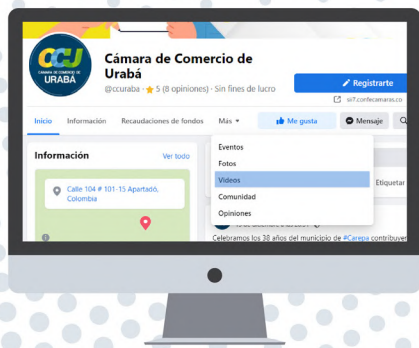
CCU
CÁMARA DE COMERCIO DE
URABÁ

Cámara de Comercio de Urabá
@ccuraba · ★ 5 (8 opiniones) · Sin fines de lucro

Registrarte
sii7.confecamaras.co

Inicio
Información
Recaudaciones de fondos
Más ▾
Me gusta
Mensaje

Información
Ver todo
Calle 104 # 101-15 Apartadó, Colombia

Eventos
Fotos
Videos
Comunidad
Opiniones

Etiquetar

Celebramos los 38 años del municipio de #Carepa contribuyer